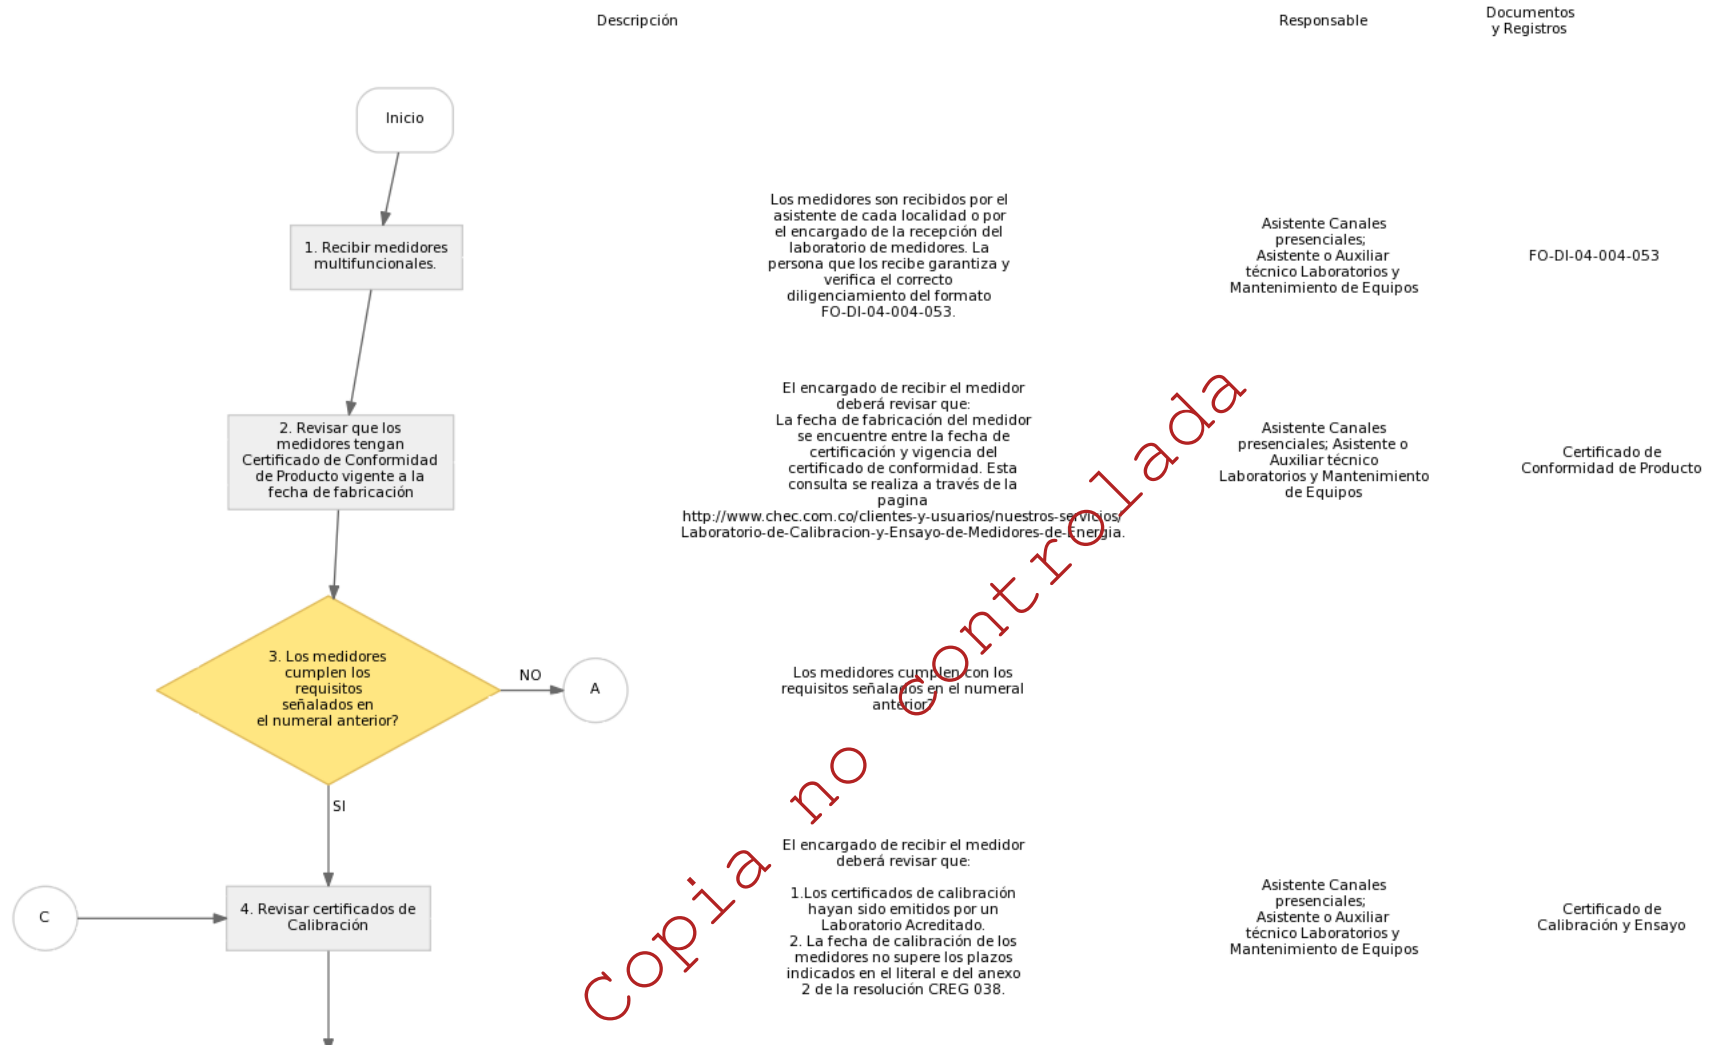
Descripción

Responsable

Documentos y Registros

Inicio

1. Recibir medidores multifuncionales.

Los medidores son recibidos por el asistente de cada localidad o por el encargado de la recepción del laboratorio de medidores. La persona que los recibe garantiza y verifica el correcto diligenciamiento del formato FO-DI-04-004-053.

Asistente Canales presenciales; Asistente o Auxiliar técnico Laboratorios y Mantenimiento de Equipos

FO-DI-04-004-053

2. Revisar que los medidores tengan Certificado de Conformidad de Producto vigente a la fecha de fabricación

El encargado de recibir el medidor deberá revisar que: La fecha de fabricación del medidor se encuentre entre la fecha de certificación y vigencia del certificado de conformidad. Esta consulta se realiza a través de la pagina http://www.chec.com.co/clientes-y-usuarios/nuestros-servicios/Laboratorio-de-Calibracion-y-Ensayo-de-Medidores-de-Energia.

Asistente Canales presenciales; Asistente o Auxiliar técnico Laboratorios y Mantenimiento de Equipos

Certificado de Conformidad de Producto

3. Los medidores cumplen los requisitos señalados en el numeral anterior?

NO

A

Los medidores cumplen con los requisitos señalados en el numeral anterior

SI

C

4. Revisar certificados de Calibración

El encargado de recibir el medidor deberá revisar que:

1.Los certificados de calibración hayan sido emitidos por un Laboratorio Acreditado.
2. La fecha de calibración de los medidores no supere los plazos indicados en el literal e del anexo 2 de la resolución CREG 038.

Asistente Canales presenciales; Asistente o Auxiliar técnico Laboratorios y Mantenimiento de Equipos

Certificado de Calibración y Ensayo

Copia no controlada